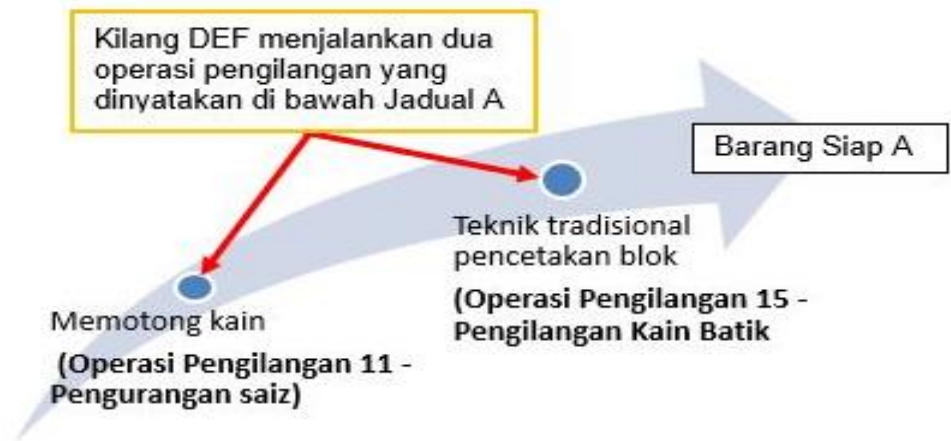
Kilang DEF menjalankan dua operasi pengilangan yang dinyatakan di bawah Jadual A

Barang Siap A

Teknik tradisional pencetakan blok

(Operasi Pengilangan 15 - Pengilangan Kain Batik

Memotong kain

(Operasi Pengilangan 11 - Pengurangan saiz)